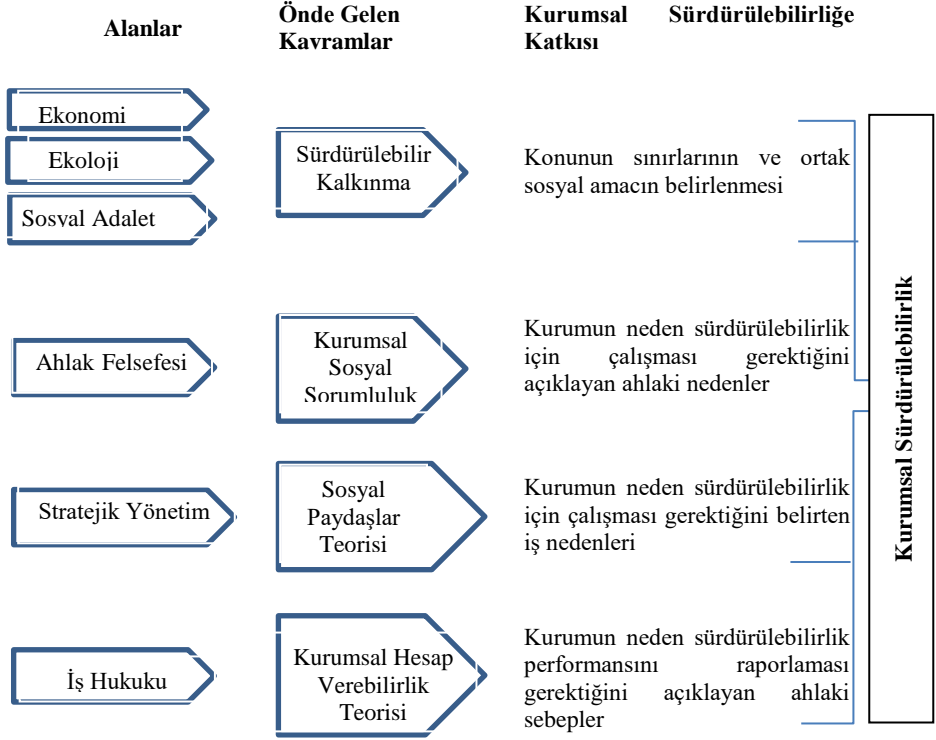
Alanlar

Önde Gelen Kavramlar

Kurumsal Sürdürülebilirliğe Katkısı

Ekonomi

Ekoloji

Sosyal Adalet

Sürdürülebilir Kalkınma

Konunun sınırlarının ve ortak sosyal amacın belirlenmesi

Ahlak Felsefesi

Kurumsal Sosyal Sorumluluk

Kurumun neden sürdürülebilirlik için çalışması gerektiğini açıklayan ahlaki nedenler

Stratejik Yönetim

Sosyal Paydaşlar Teorisi

Kurumun neden sürdürülebilirlik için çalışması gerektiğini belirten iş nedenleri

İş Hukuku

Kurumsal Hesap Verebilirlik Teorisi

Kurumun neden sürdürülebilirlik performansını raporlaması gerektiğini açıklayan ahlaki sebepler

Kurumsal Sürdürülebilirlik